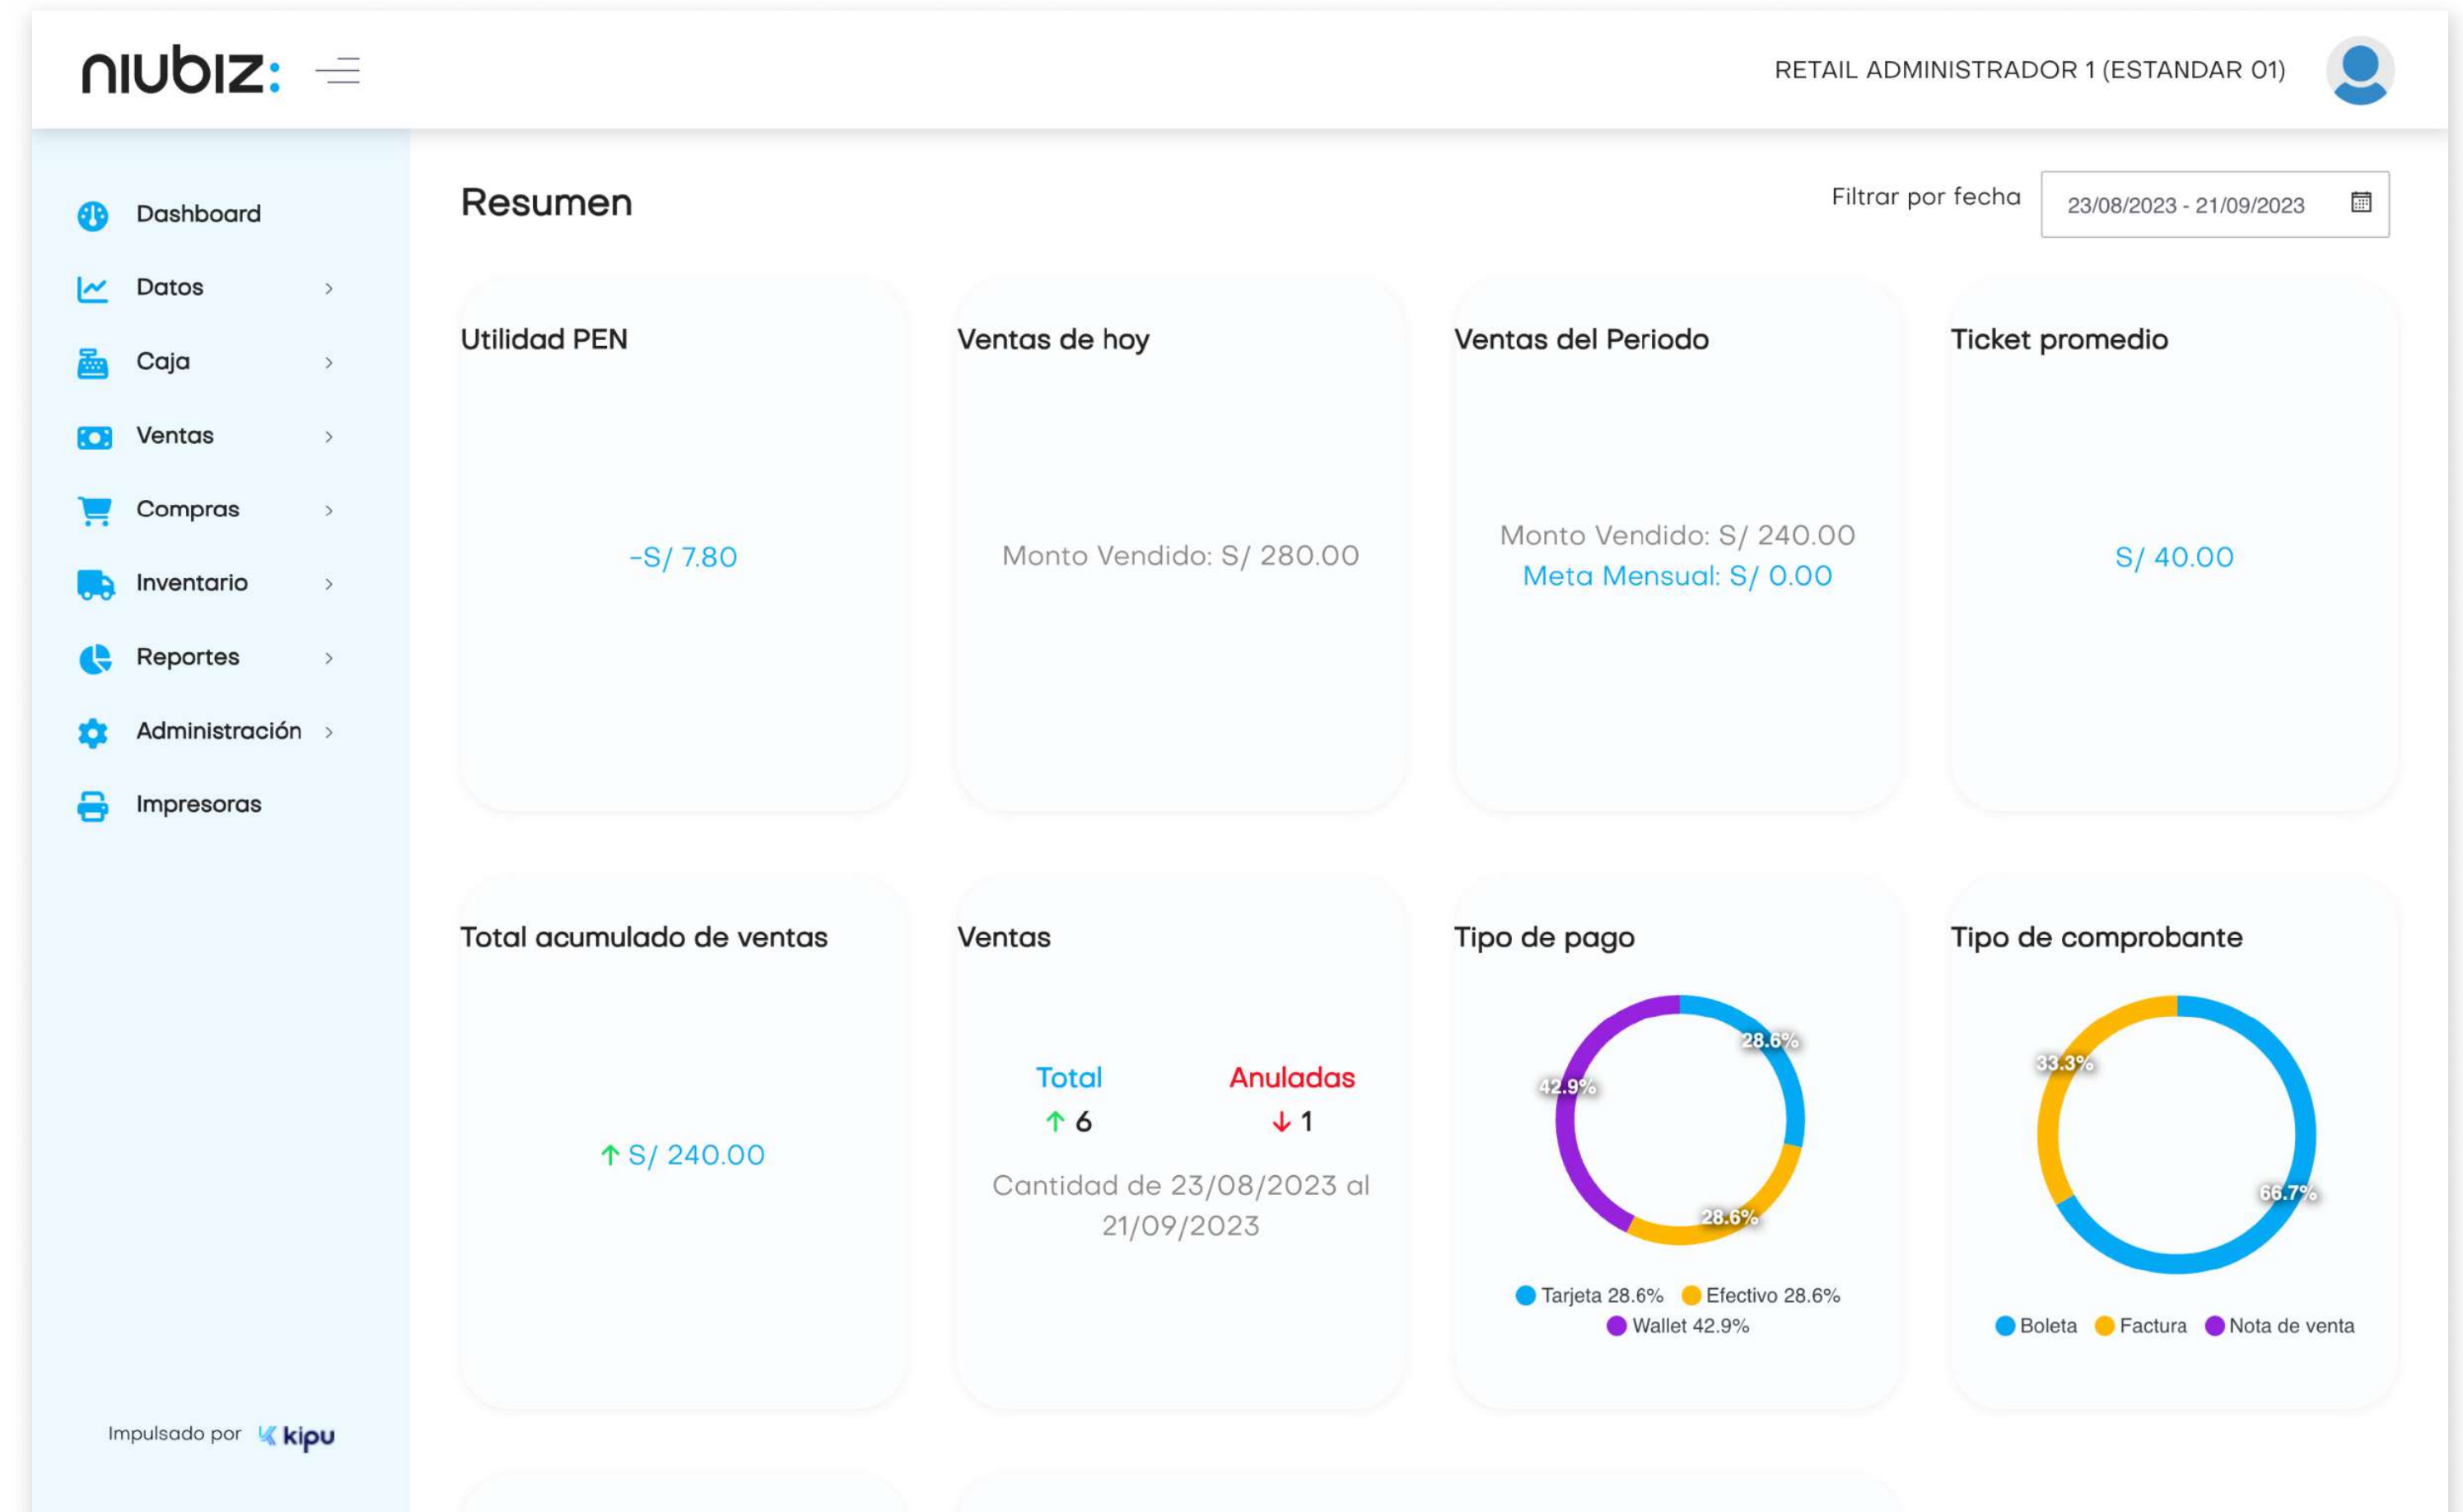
niubiz:

RETAIL ADMINISTRADOR 1 (ESTANDAR 01)

Dashboard
Datos
Caja
Ventas
Compras
Inventario
Reportes
Administración
Impresoras

Impulsado por kipu

Resumen

Filtrar por fecha 23/08/2023 - 21/09/2023

Utilidad PEN
-S/ 7.80

Ventas de hoy
Monto Vendido: S/ 280.00

Ventas del Periodo
Monto Vendido: S/ 240.00
Meta Mensual: S/ 0.00

Ticket promedio
S/ 40.00

Total acumulado de ventas
↑ S/ 240.00

Ventas
Total
↑ 6
Anuladas
↓ 1
Cantidad de 23/08/2023 al 21/09/2023

Tipo de pago
28.6%
42.9%
28.6%
Tarjeta 28.6% Efectivo 28.6%
Wallet 42.9%

Tipo de comprobante
33.3%
66.7%
Boleta Factura Nota de venta